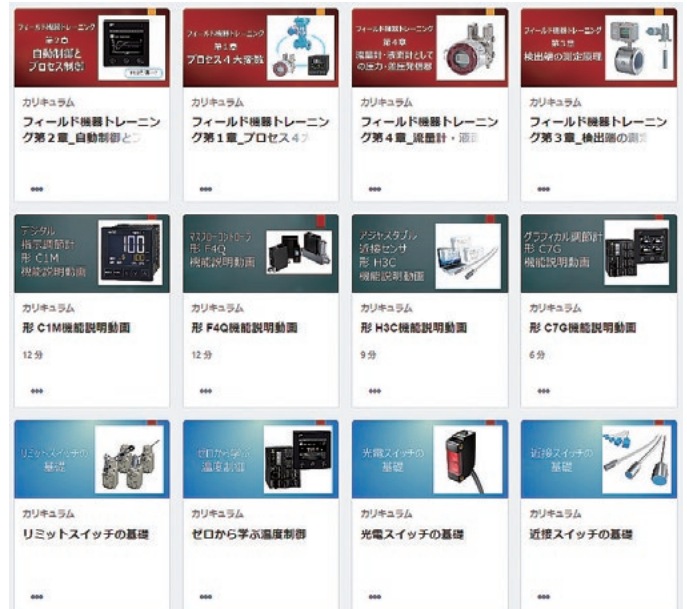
フィールド機器トレーニング
第2章
自動制御と
プロセス制御

カリキュラム
フィールド機器トレーニング第2章_自動制御と

•••

フィールド機器トレーニング
第1章
プロセス4大要数

カリキュラム
フィールド機器トレーニング第1章_プロセス4

•••

フィールド機器トレーニング
第4章
流量計・液面計としての圧力・差圧発信器

カリキュラム
フィールド機器トレーニング第4章_流量計・液面

•••

フィールド機器トレーニング
第3章
検出端の測定原理

カリキュラム
フィールド機器トレーニング第3章_検出端の測

•••

デジタル
指示調節計
形 C1M
機能説明動画

カリキュラム
形 C1M機能説明動画

12 分

•••

マスフローコントローラ
形 F4Q
機能説明動画

カリキュラム
形 F4Q機能説明動画

12 分

•••

アジャスタブル
近接センサ
形 H3C
機能説明動画

カリキュラム
形 H3C機能説明動画

9 分

•••

グラフィカル調節計
形 C7G
機能説明動画

カリキュラム
形 C7G機能説明動画

6 分

•••

リミットスイッチの
基礎

カリキュラム
リミットスイッチの基礎

•••

ゼロから学ぶ
温度制御

カリキュラム
ゼロから学ぶ温度制御

•••

光電スイッチの
基礎

カリキュラム
光電スイッチの基礎

•••

近接スイッチの
基礎

カリキュラム
近接スイッチの基礎

•••